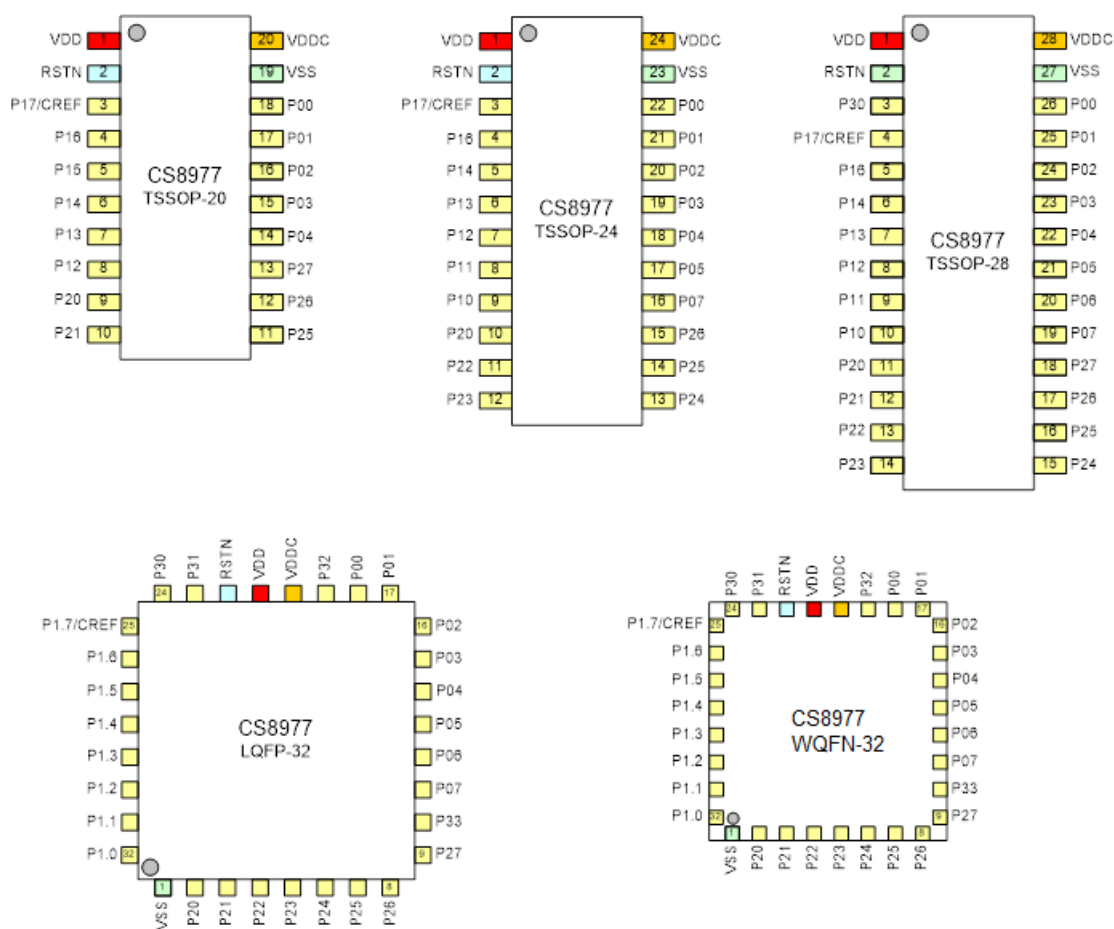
VDD 1
RSTN 2
P17/CREF 3
P16 4
P15 5
P14 6
P13 7
P12 8
P20 9
P21 10
CS8977
TSSOP-20
20 VDDC
19 VSS
18 P00
17 P01
16 P02
15 P03
14 P04
13 P27
12 P26
11 P25

VDD 1
RSTN 2
P17/CREF 3
P16 4
P14 5
P13 6
P12 7
P11 8
P10 9
P20 10
P22 11
P23 12
CS8977
TSSOP-24
24 VDDC
23 VSS
22 P00
21 P01
20 P02
19 P03
18 P04
17 P05
16 P07
15 P26
14 P25
13 P24

VDD 1
RSTN 2
P30 3
P17/CREF 4
P16 5
P14 6
P13 7
P12 8
P11 9
P10 10
P20 11
P21 12
P22 13
P23 14
CS8977
TSSOP-28
28 VDDC
27 VSS
26 P00
25 P01
24 P02
23 P03
22 P04
21 P05
20 P06
19 P07
18 P27
17 P26
16 P25
15 P24

P30 24
P31
RSTN
VDD
VDDC
P32
P00
P01 17
P1.7/CREF 25
P1.6
P1.5
P1.4
P1.3
P1.2
P1.1
P1.0 32
16 P02
P03
P04
P05
P06
P07
P33
9 P27
CS8977
LQFP-32
VSS 1
P20
P21
P22
P23
P24
P25
P26 8

P30 24
P31
RSTN
VDD
VDDC
P32
P00
P01 17
P1.7/CREF 25
P1.6
P1.5
P1.4
P1.3
P1.2
P1.1
P1.0 32
16 P02
P03
P04
P05
P06
P07
P33
9 P27
CS8977
WQFN-32
VSS 1
P20
P21
P22
P23
P24
P25
P26 8